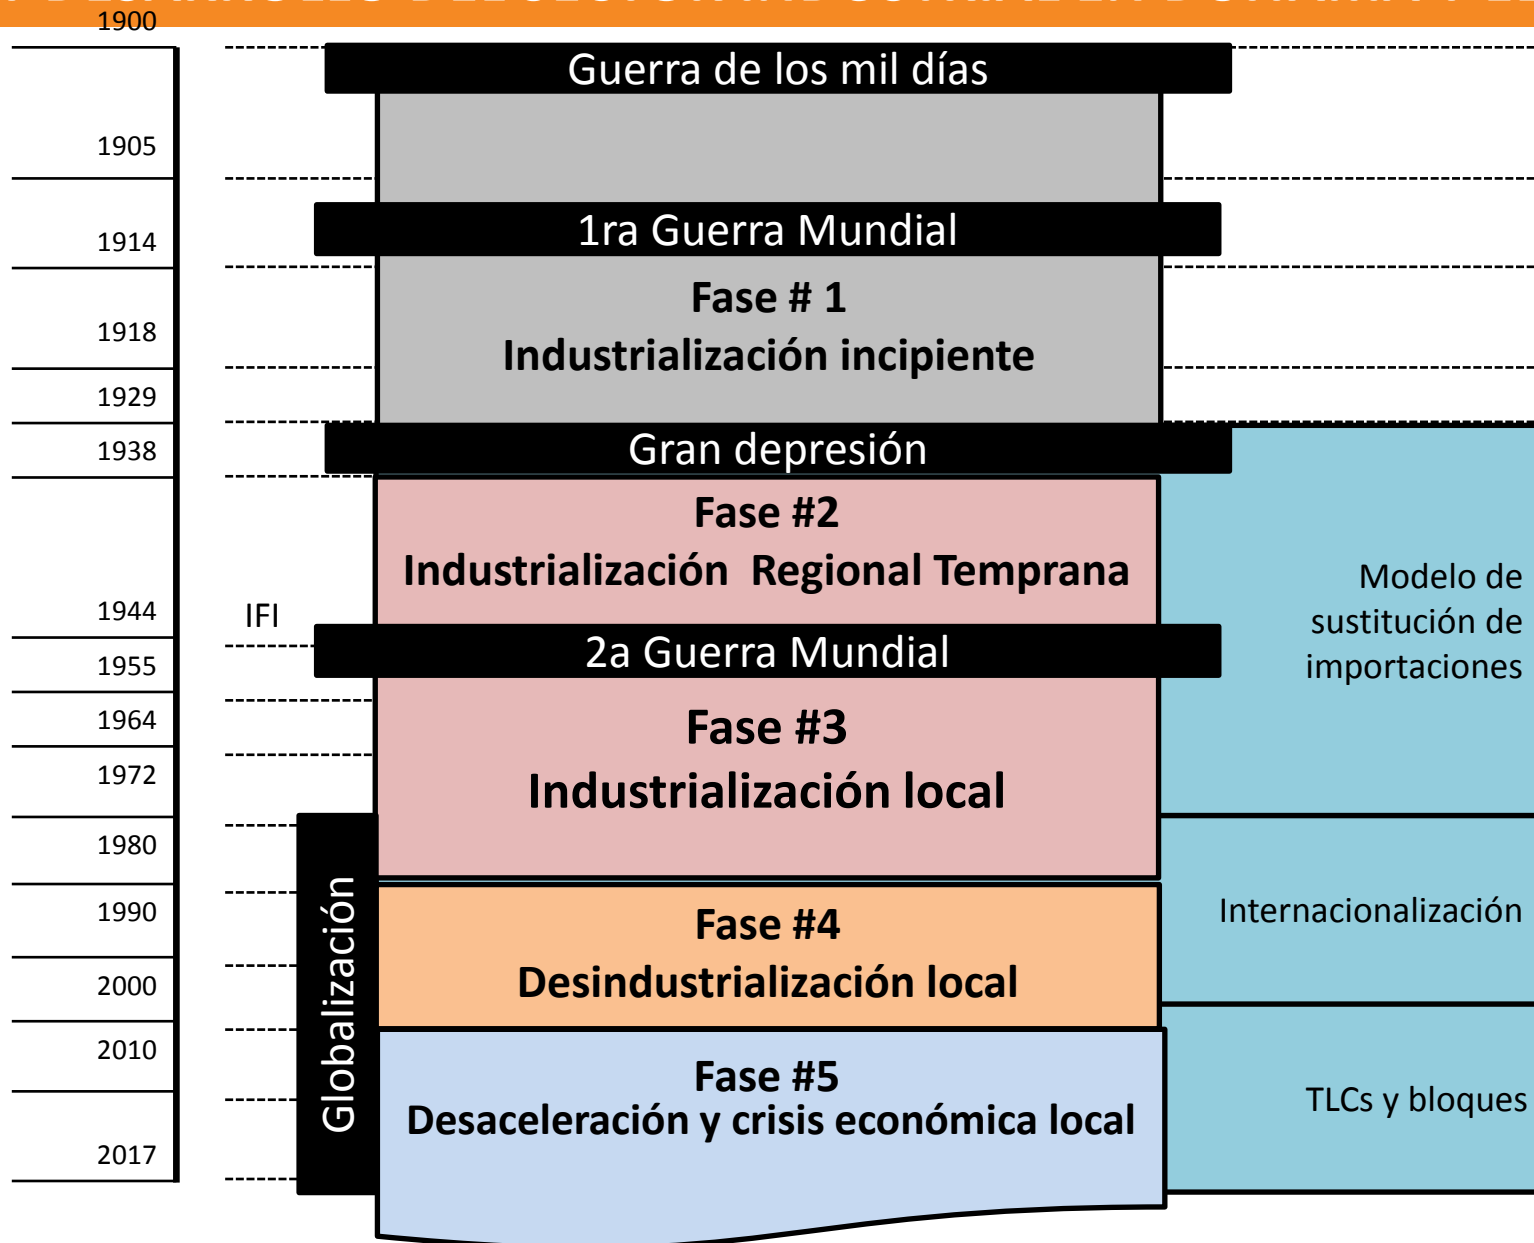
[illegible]

1900

1905

1914

1918

1929

1938

1944

1955

1964

1972

1980

1990

2000

2010

2017

Guerra de los mil días

1ra Guerra Mundial

Fase # 1
Industrialización incipiente

Gran depresión

Fase #2
Industrialización Regional Temprana

IFI

2a Guerra Mundial

Fase #3
Industrialización local

Globalización

Fase #4
Desindustrialización local

Fase #5
Desaceleración y crisis económica local

Modelo de sustitución de importaciones

Internacionalización

TLCs y bloques